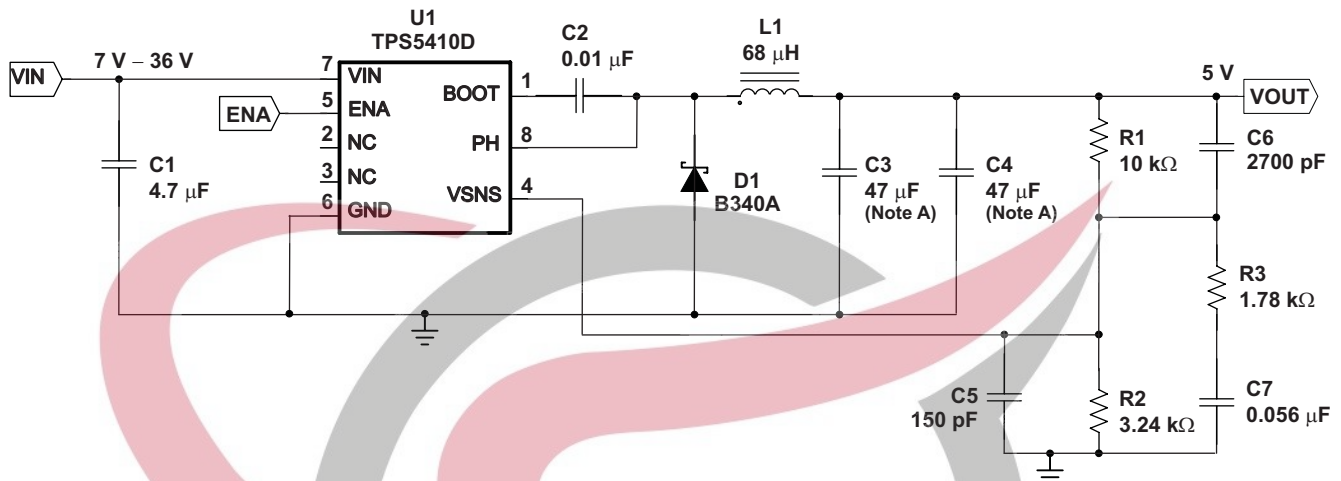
U1
TPS5410D

VIN
7 V – 36 V
7 VIN
5 ENA
ENA
2 NC
3 NC
6 GND
BOOT 1
PH 8
VSNS 4

C1
4.7 μF

C2
0.01 μF

L1
68 μH

D1
B340A

C3
47 μF
(Note A)

C4
47 μF
(Note A)

5 V
VOUT

R1
10 kΩ

C6
2700 pF

R3
1.78 kΩ

C5
150 pF

R2
3.24 kΩ

C7
0.056 μF